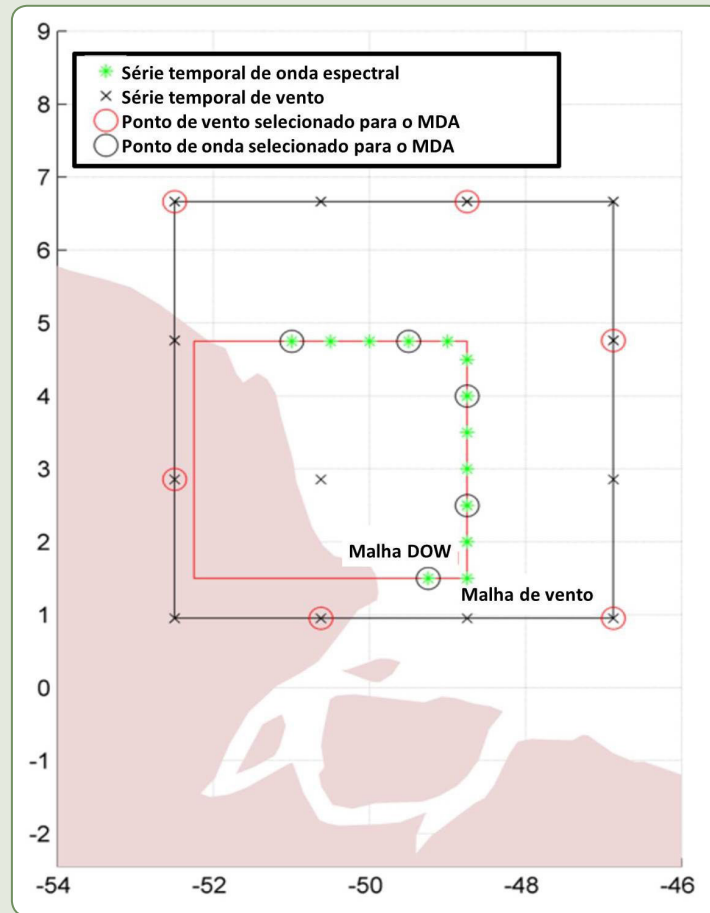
Série temporal de onda espectral
Série temporal de vento
Ponto de vento selecionado para o MDA
Ponto de onda selecionado para o MDA

Malha DOW
Malha de vento

9
8
7
6
5
4
3
2
1
0
-1
-2

-54
-52
-50
-48
-46